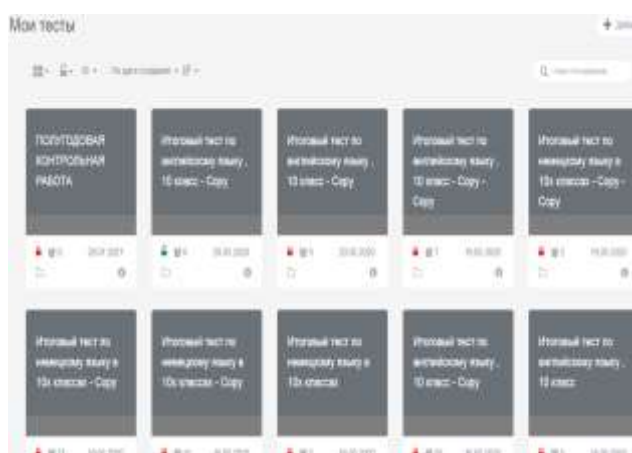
Мои тесты

+ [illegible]

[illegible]

ПОЛУГОДОВАЯ КОНТРОЛЬНАЯ РАБОТА

Итоговый тест по английскому языку , 10 класс - Copy

Итоговый тест по английскому языку , 10 класс - Copy

Итоговый тест по английскому языку , 10 класс - Copy - Copy

Итоговый тест по немецкому языку в 10х классах - Copy - Copy

Итоговый тест по немецкому языку в 10х классах - Copy

Итоговый тест по немецкому языку в 10х классах - Copy

Итоговый тест по немецкому языку в 10х классах

Итоговый тест по английскому языку , 10 класс - Copy

Итоговый тест по английскому языку , 10 класс